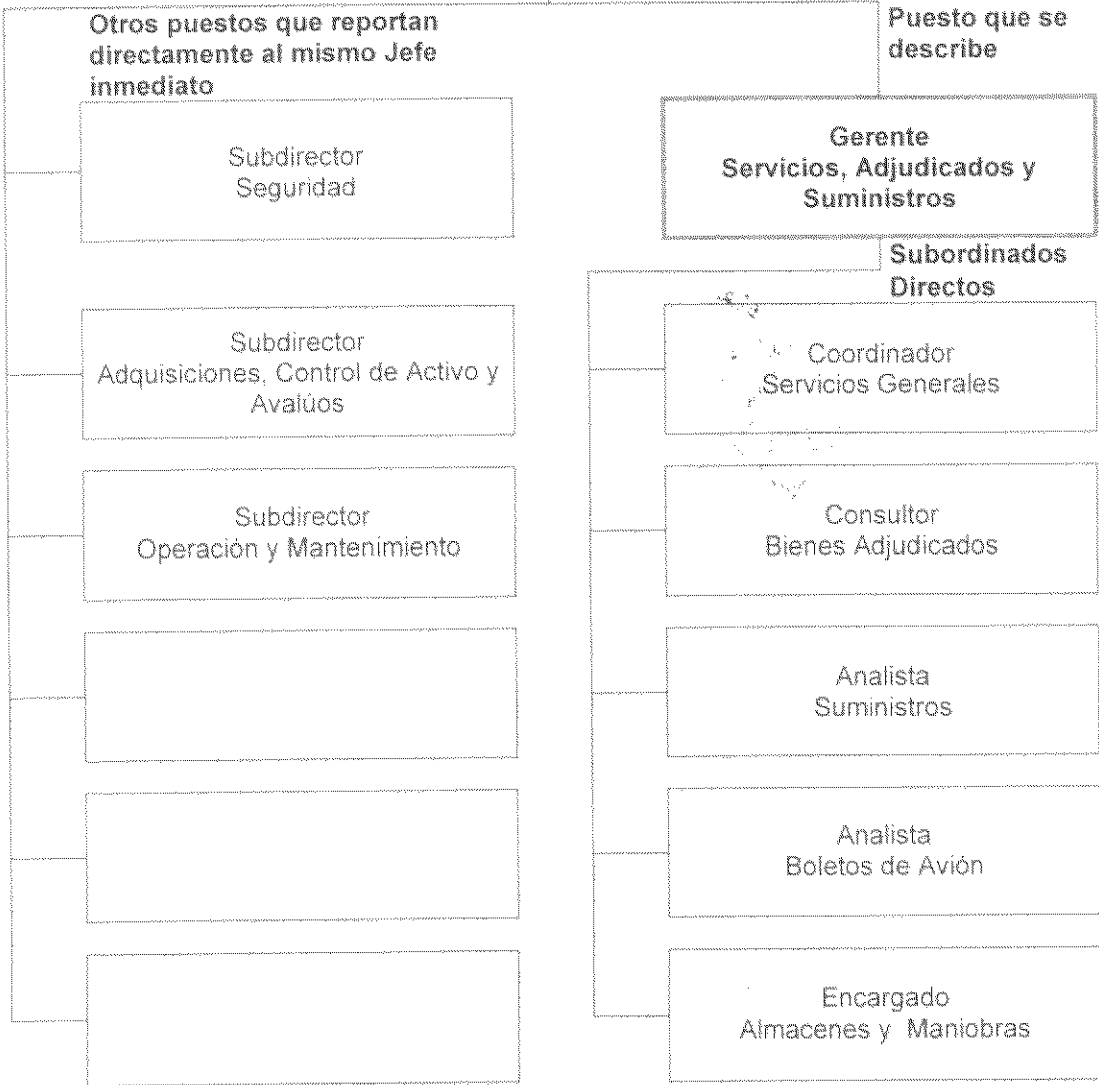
Otros puestos que reportan directamente al mismo Jefe inmediato

Subdirector
Seguridad

Subdirector
Adquisiciones, Control de Activo y Avalúos

Subdirector
Operación y Mantenimiento

Puesto que se describe

Gerente
Servicios, Adjudicados y Suministros

Subordinados Directos

Coordinador
Servicios Generales

Consultor
Bienes Adjudicados

Analista
Suministros

Analista
Boletos de Avión

Encargado
Almacenes y Maniobras